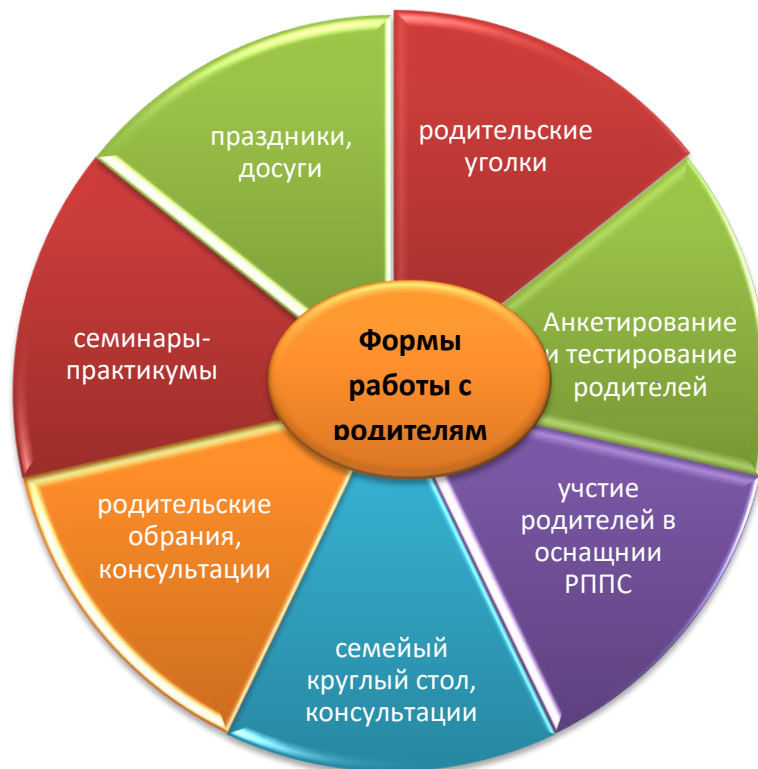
Формы работы с родителям

родительские уголки

Анкетирование и тестирование родителей

учстие родителей в оснащнии РППС

семейый круглый стол, консультации

родительские обрания, консультации

семинары-практикумы

праздники, досуги